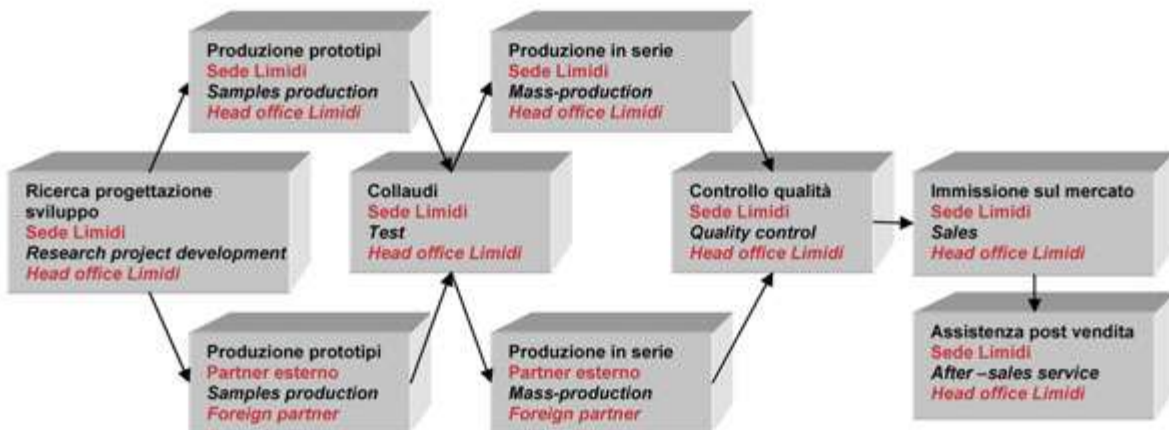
Produzione prototipi
Sede Limidi
Samples production
Head office Limidi

Produzione in serie
Sede Limidi
Mass-production
Head office Limidi

Ricerca progettazione sviluppo
Sede Limidi
Research project development
Head office Limidi

Collaudi
Sede Limidi
Test
Head office Limidi

Controllo qualità
Sede Limidi
Quality control
Head office Limidi

Immissione sul mercato
Sede Limidi
Sales
Head office Limidi

Produzione prototipi
Partner esterno
Samples production
Foreign partner

Produzione in serie
Partner esterno
Mass-production
Foreign partner

Assistenza post vendita
Sede Limidi
After –sales service
Head office Limidi